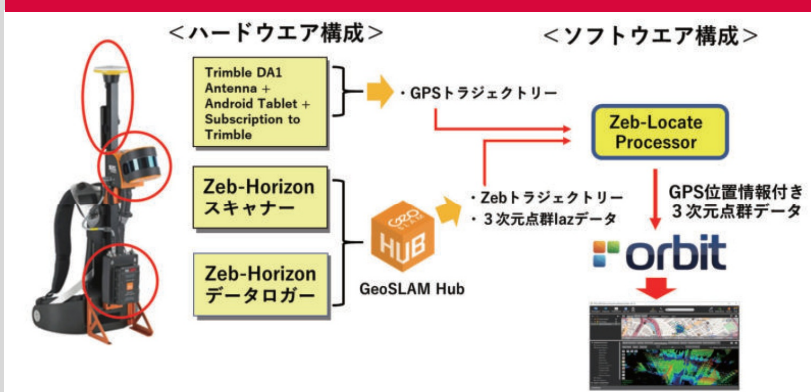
＜ハードウエア構成＞

＜ソフトウエア構成＞

Trimble DA1 Antenna + Android Tablet + Subscription to Trimble

・GPSトラジェクトリー

Zeb-Locate Processor

Zeb-Horizon スキャナー

・Zebトラジェクトリー
・３次元点群lazデータ

GPS位置情報付き
３次元点群データ

HUB

Zeb-Horizon データロガー

GeoSLAM Hub

orbit